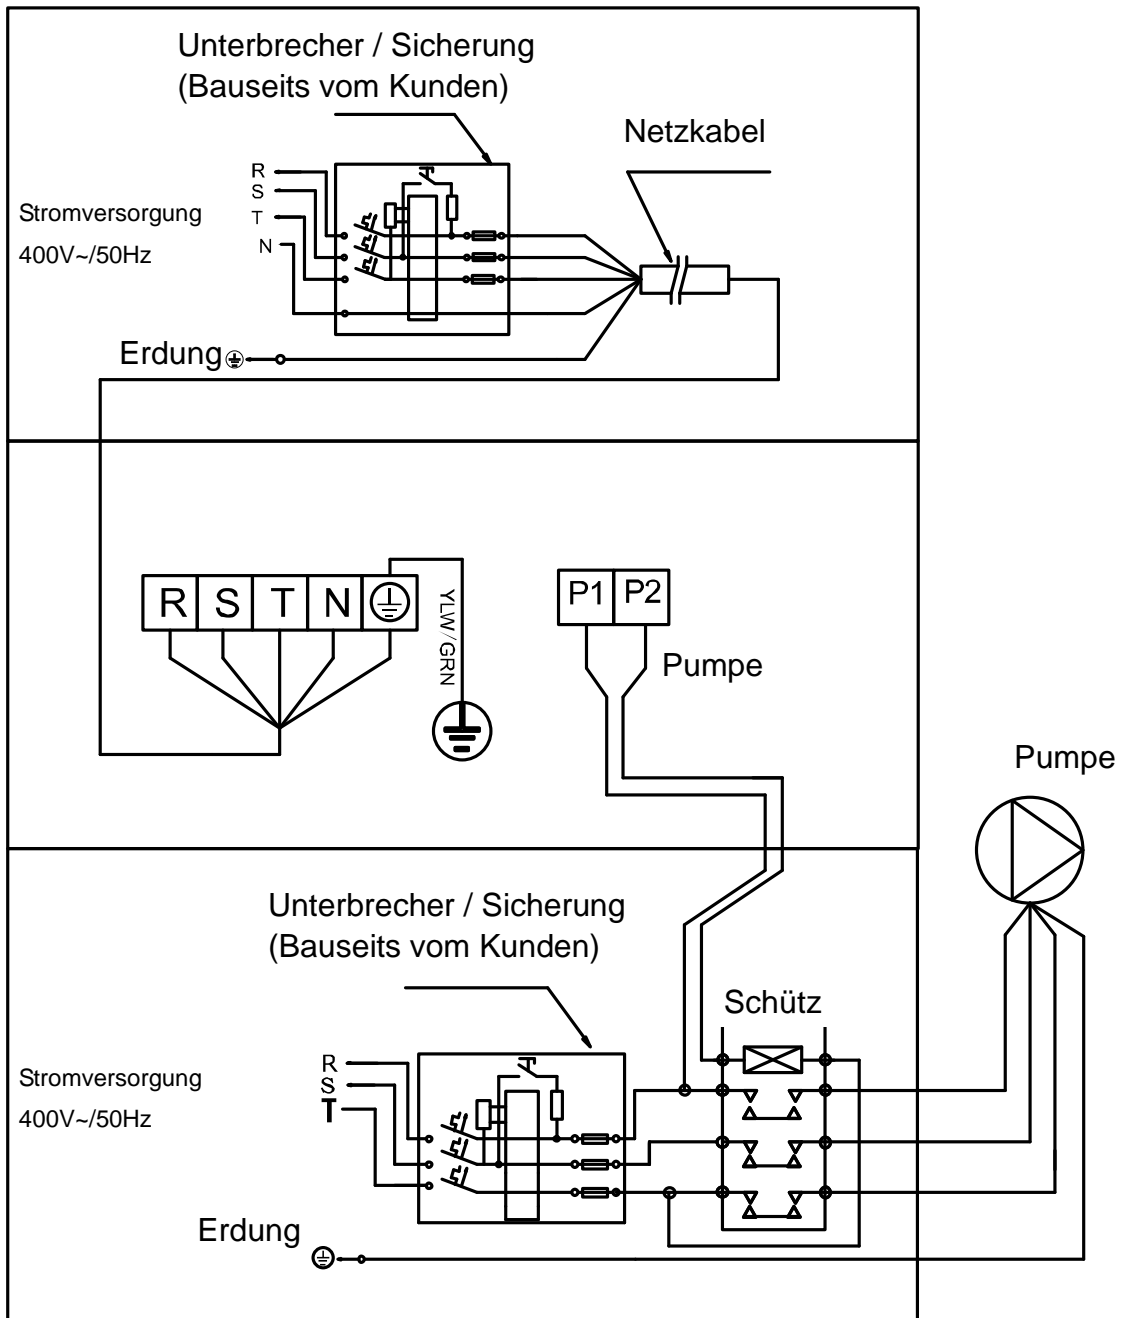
Unterbrecher / Sicherung
(Bauseits vom Kunden)

Netzkabel

R
S
T
N

Stromversorgung
400V~/50Hz

Erdung

R S T N

YLW/GRN

P1 P2

Pumpe

Pumpe

Unterbrecher / Sicherung
(Bauseits vom Kunden)

Schütz

R
S
T

Stromversorgung
400V~/50Hz

Erdung